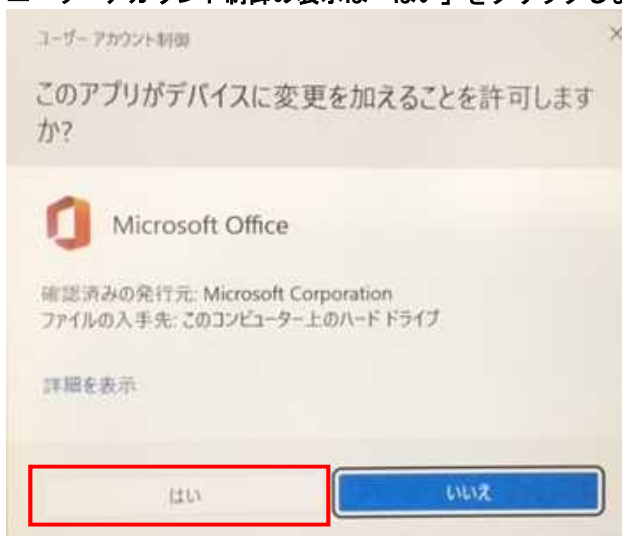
ユーザーアカウント制御の表示は「はい」をクリックし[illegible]

ユーザー アカウント制御

×

このアプリがデバイスに変更を加えることを許可しますか?

Microsoft Office

確認済みの発行元: Microsoft Corporation
ファイルの入手先: このコンピューター上のハード ドライブ

詳細を表示

はい

いいえ